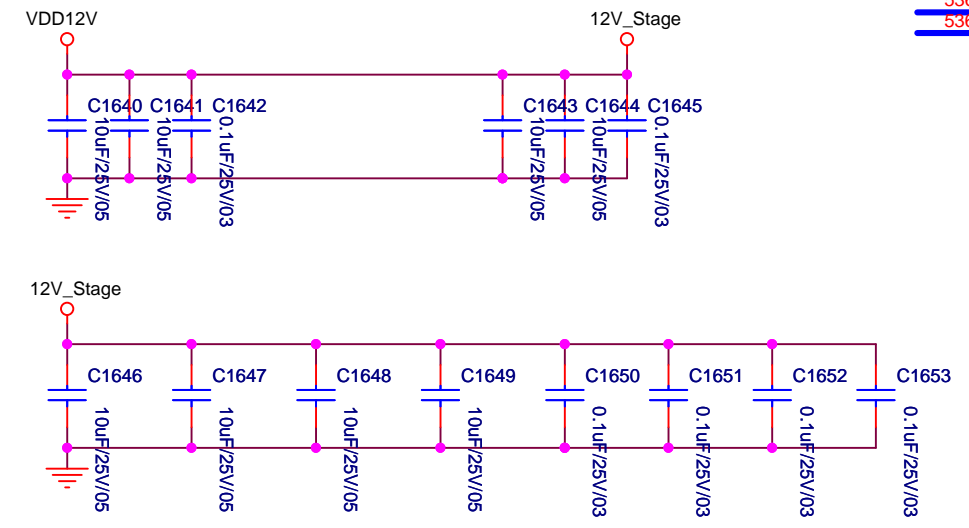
VDD12V

12V_Stage

53
53

C1640 C1641 C1642

10uF/25V/05 10uF/25V/05 0.1uF/25V/03

C1643 C1644 C1645

10uF/25V/05 10uF/25V/05 0.1uF/25V/03

12V_Stage

C1646 C1647 C1648 C1649 C1650 C1651 C1652 C1653

10uF/25V/05 10uF/25V/05 10uF/25V/05 10uF/25V/05 0.1uF/25V/03 0.1uF/25V/03 0.1uF/25V/03 0.1uF/25V/03